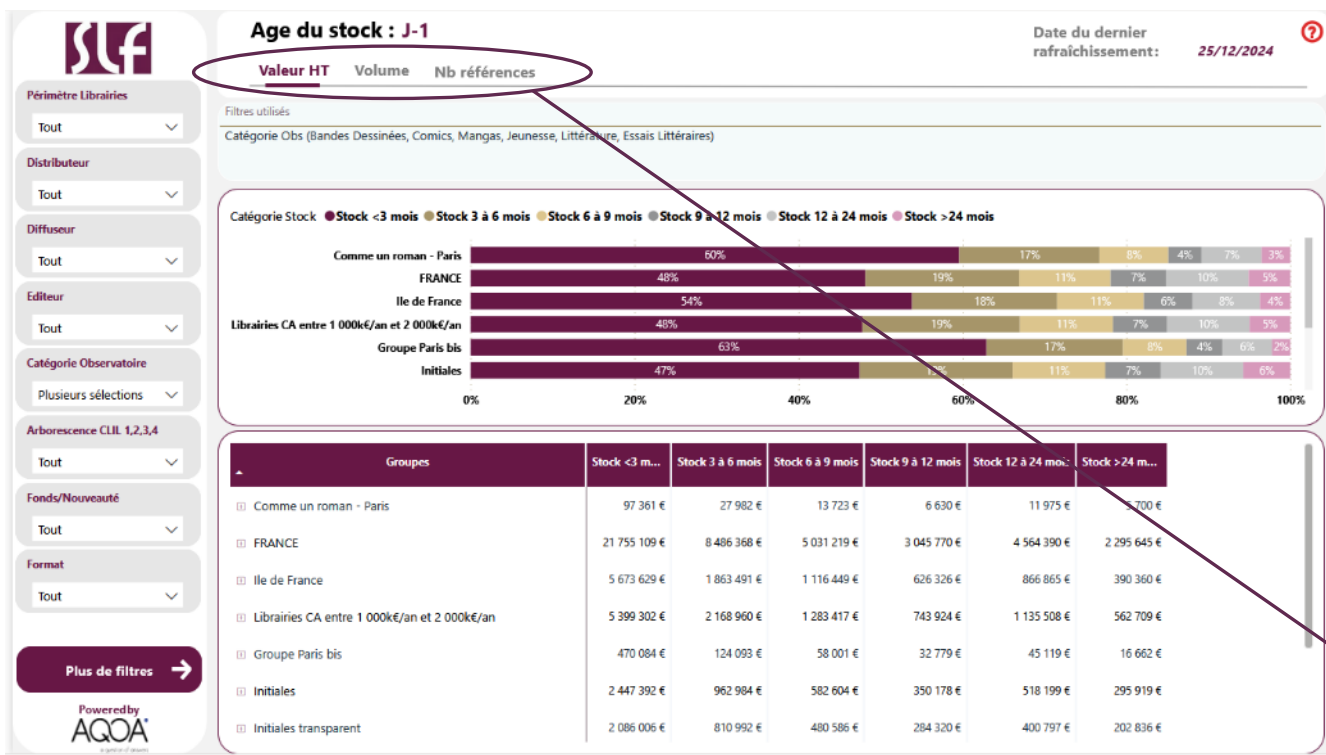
SLF

Périmètre Librairies
Tout

Distributeur
Tout

Diffuseur
Tout

Editeur
Tout

Catégorie Observatoire
Plusieurs sélections

Arborescence CLIL 1,2,3,4
Tout

Fonds/Nouveauté
Tout

Format
Tout

Plus de filtres

Powered by
AQOA

Age du stock : J-1

Valeur HT Volume Nb références

Date du dernier rafraîchissement: 25/12/2024

Filtres utilisés
Catégorie Obs (Bandes Dessinées, Comics, Mangas, Jeunesse, Littérature, Essais Littéraires)

Catégorie Stock ● Stock <3 mois ● Stock 3 à 6 mois ● Stock 6 à 9 mois ● Stock 9 à 12 mois ● Stock 12 à 24 mois ● Stock >24 mois

Comme un roman - Paris 60% 17% 8% 4% 7% 3%
FRANCE 48% 19% 11% 7% 10% 5%
Ile de France 54% 18% 11% 6% 8% 4%
Librairies CA entre 1 000k€/an et 2 000k€/an 48% 19% 11% 7% 10% 5%
Groupe Paris bis 63% 17% 8% 4% 6% 2%
Initiales 47% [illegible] 11% 7% 10% 6%

0% 20% 40% 60% 80% 100%

| Groupes | Stock <3 m... | Stock 3 à 6 mois | Stock 6 à 9 mois | Stock 9 à 12 mois | Stock 12 à 24 mois | Stock >24 m... |
|---|---|---|---|---|---|---|
| Comme un roman - Paris | 97 361 € | 27 982 € | 13 723 € | 6 630 € | 11 975 € | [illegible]700 € |
| FRANCE | 21 755 109 € | 8 486 368 € | 5 031 219 € | 3 045 770 € | 4 564 390 € | 2 295 645 € |
| Ile de France | 5 673 629 € | 1 863 491 € | 1 116 449 € | 626 326 € | 866 865 € | 390 360 € |
| Librairies CA entre 1 000k€/an et 2 000k€/an | 5 399 302 € | 2 168 960 € | 1 283 417 € | 743 924 € | 1 135 508 € | 562 709 € |
| Groupe Paris bis | 470 084 € | 124 093 € | 58 001 € | 32 779 € | 45 119 € | 16 662 € |
| Initiales | 2 447 392 € | 962 984 € | 582 604 € | 350 178 € | 518 199 € | 295 919 € |
| Initiales transparent | 2 086 006 € | 810 992 € | 480 586 € | 284 320 € | 400 797 € | 202 836 € |